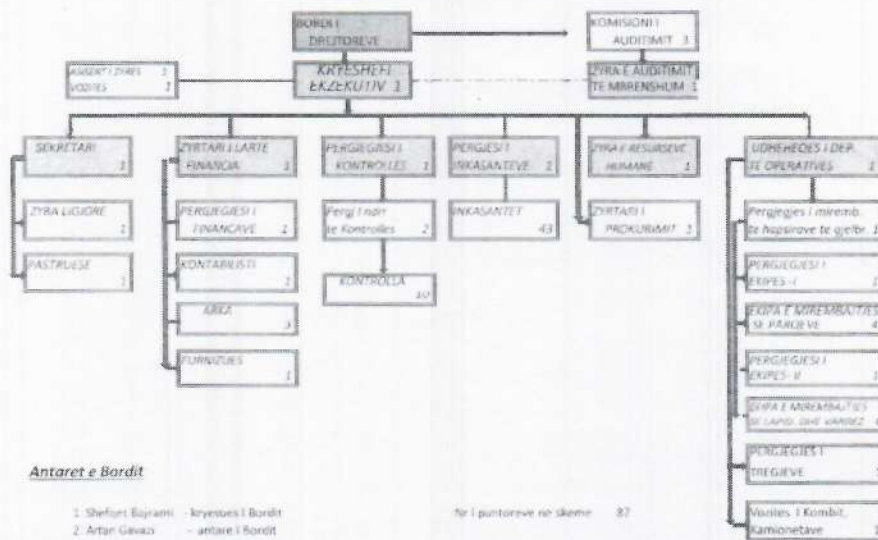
BORDI I DREJTOREVE

KOMISIONI I AUDITIMIT 3

ASISENT I ZYRES 1
VOZITES 1

KRYESHEFI EKZEKUTIV 1

ZYRA E AUDITIMIT TE MBRENSHUM 1

SEKRETARI 1

ZYRA LIGJORE 1

PASTRUESE 1

ZYRTARI I LARTE FINANCIAR 1

PERGJEGJESI I FINANCAVE 1

KONTABILISTI 2

ARKA 3

FURNIZUES 1

PERGJEGJESI I KONTROLLES 1

Pergj I nd/r te Kontrolles 2

KONTROLLA 10

PERGJES I INKASANTEVE 1

INKASANTET 43

ZYRA E RESURSEVE HUMANE 1

ZYRTARI I PROKURIMIT 1

UDHEHEQES I DEP. TE OPERATIVES 1

Pergjegjes i miremb. te hapsirave te gjelbr. 1

PERGJEGJESI I EKIPES - I 1

EKIPA E MIREMBAJTJES SE PARQEVE 4

PERGJEGJESI I EKIPES- II 1

EKIPA E MIREMBAJTJES SE LAPID. DHE VARREZ. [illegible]

PERGJEGJES I TREGJEVE

Vozites I Kombit, Kamionetave 1

Antaret e Bordit

1. Shefqet Bajrami - kryesues I Bordit
2. Artan Gavazi - antare I Bordit

Nr I puntoreve ne skeme 87